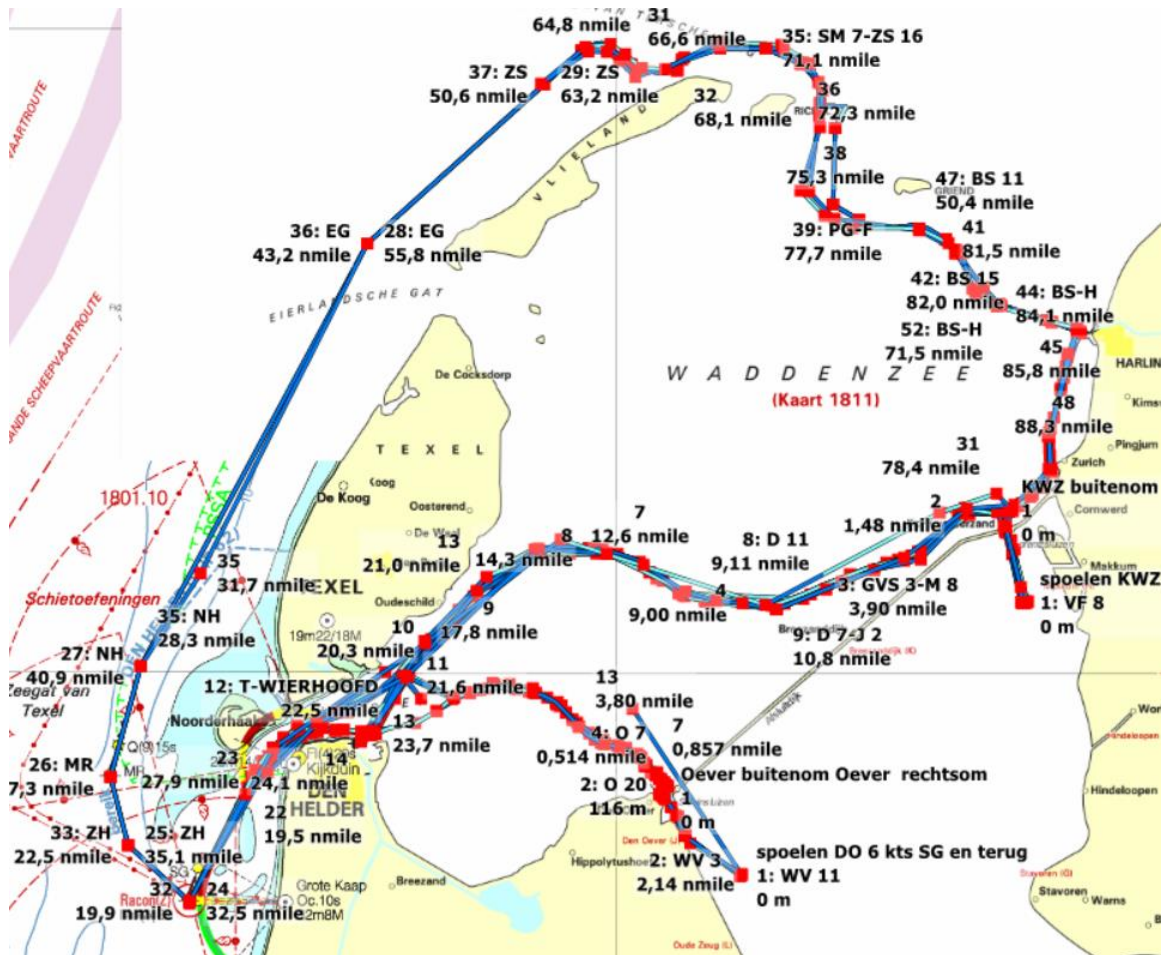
31
64,8 nmile
66,6 nmile
35: SM 7-ZS 16
71,1 nmile
37: ZS
50,6 nmile
29: ZS
63,2 nmile
32
68,1 nmile
36
72,3 nmile
VLIELAND
38
75,3 nmile
47: BS 11
50,4 nmile
GRIEND
36: EG
43,2 nmile
28: EG
55,8 nmile
39: PG-F
77,7 nmile
41
81,5 nmile
42: BS 15
82,0 nmile
44: BS-H
84,1 nmile
52: BS-H
71,5 nmile
EIERLANDSCHE GAT
VAARTROUTE
ANDE SCHEEPVAARTROUTE
De Cocksdorp
WADDENZEE
(Kaart 1811)
45
85,8 nmile
HARLIN
48
88,3 nmile
Kimsw
Pingjum
Zurich
TEXEL
31
78,4 nmile
KWZ buitenom
Koog
De Koog
Oosterend
De Waal
1801.10
7
12,6 nmile
2
1,48 nmile
1
0 m
Cornwerd
13
21,0 nmile
8
8: D 11
9,11 nmile
Makkum
14,3 nmile
spoelen KWZ
35
31,7 nmile
EXEL
Schietoefeningen
35: NH
28,3 nmile
4
9,00 nmile
3: GVS 3-M 8
3,90 nmile
1: VF 8
0 m
Oudeschild
9
17,8 nmile
19m22/18M
10
20,3 nmile
9: D 7-J 2
10,8 nmile
27: NH
40,9 nmile
Zeegat van
Texel
11
12: T-WIERHOOFD
21,6 nmile
13
3,80 nmile
Noorderhaaks
22,5 nmile
13
23,7 nmile
7
0,857 nmile
Wo
Q(9)15s
4: O 7
0,514 nmile
26: MR
7,3 nmile
23
27,9 nmile
14
24,1 nmile
Kijkduin
DEN HELDER
Oever buitenom Oever rechtsom
Hindeloopen
2: O 20
116 m
1
0 m
Den Oever
22
19,5 nmile
33: ZH
22,5 nmile
25: ZH
35,1 nmile
Hippolytushoef
spoelen DO 6 kts SG en terug
2: WV 3
2,14 nmile
1: WV 11
0 m
SG
32
19,9 nmile
24
32,5 nmile
Grote Kaap
Oc.10s
2m8M
Breezand
Racon
Stavoren
Warns
Oude Zeug